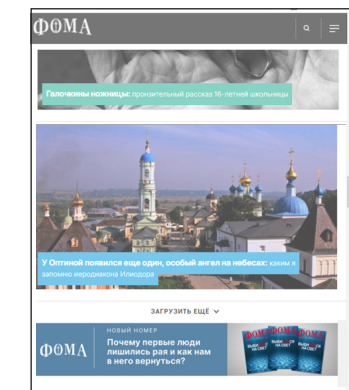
ФОМА

Галочкины ножницы: пронзительный рассказ 16-летней школьницы

У Оптиной появился еще один, особый ангел на небесах: каким я запомнил иеродиакона Илиодора

ЗАГРУЗИТЬ ЕЩЁ

ФОМА
НОВЫЙ НОМЕР
Почему первые люди лишились рая и как нам в него вернуться?